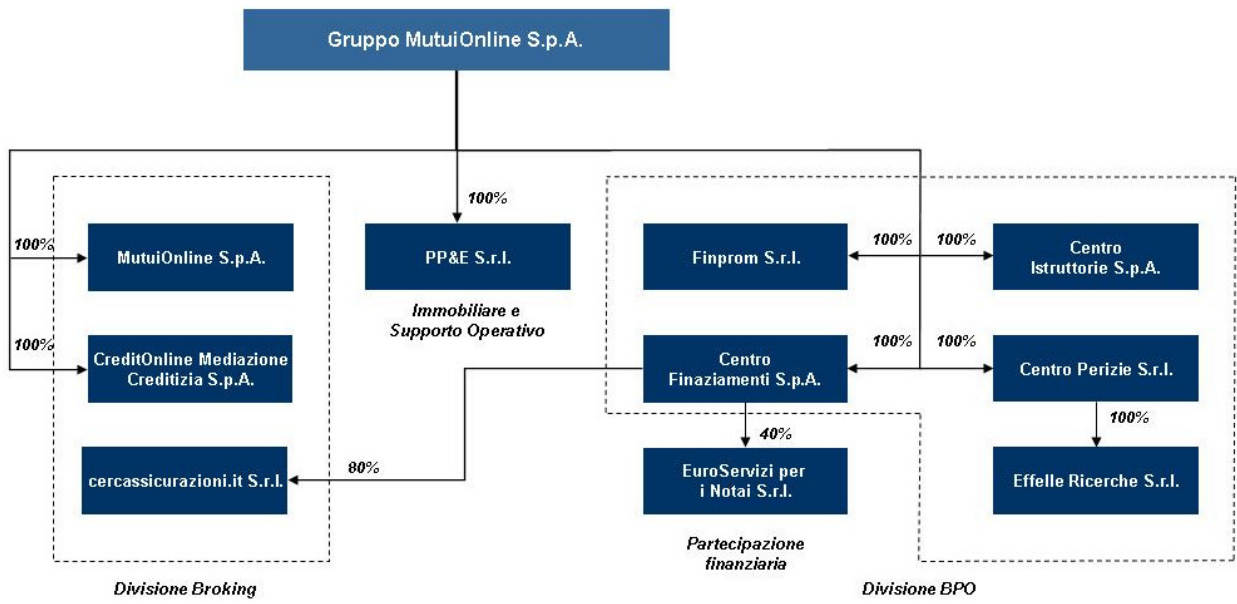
Gruppo MutuiOnline S.p.A.

100%

PP&E S.r.l.

Immobiliare e Supporto Operativo

100%

MutuiOnline S.p.A.

100%

CreditOnline Mediazione Creditizia S.p.A.

cercassicurazioni.it S.r.l.

80%

Divisione Broking

Finprom S.r.l.

100%

100%

Centro Istruttorie S.p.A.

100%

100%

Centro Finaziamenti S.p.A.

Centro Perizie S.r.l.

40%

EuroServizi per i Notai S.r.l.

100%

Effelle Ricerche S.r.l.

Partecipazione finanziaria

Divisione BPO